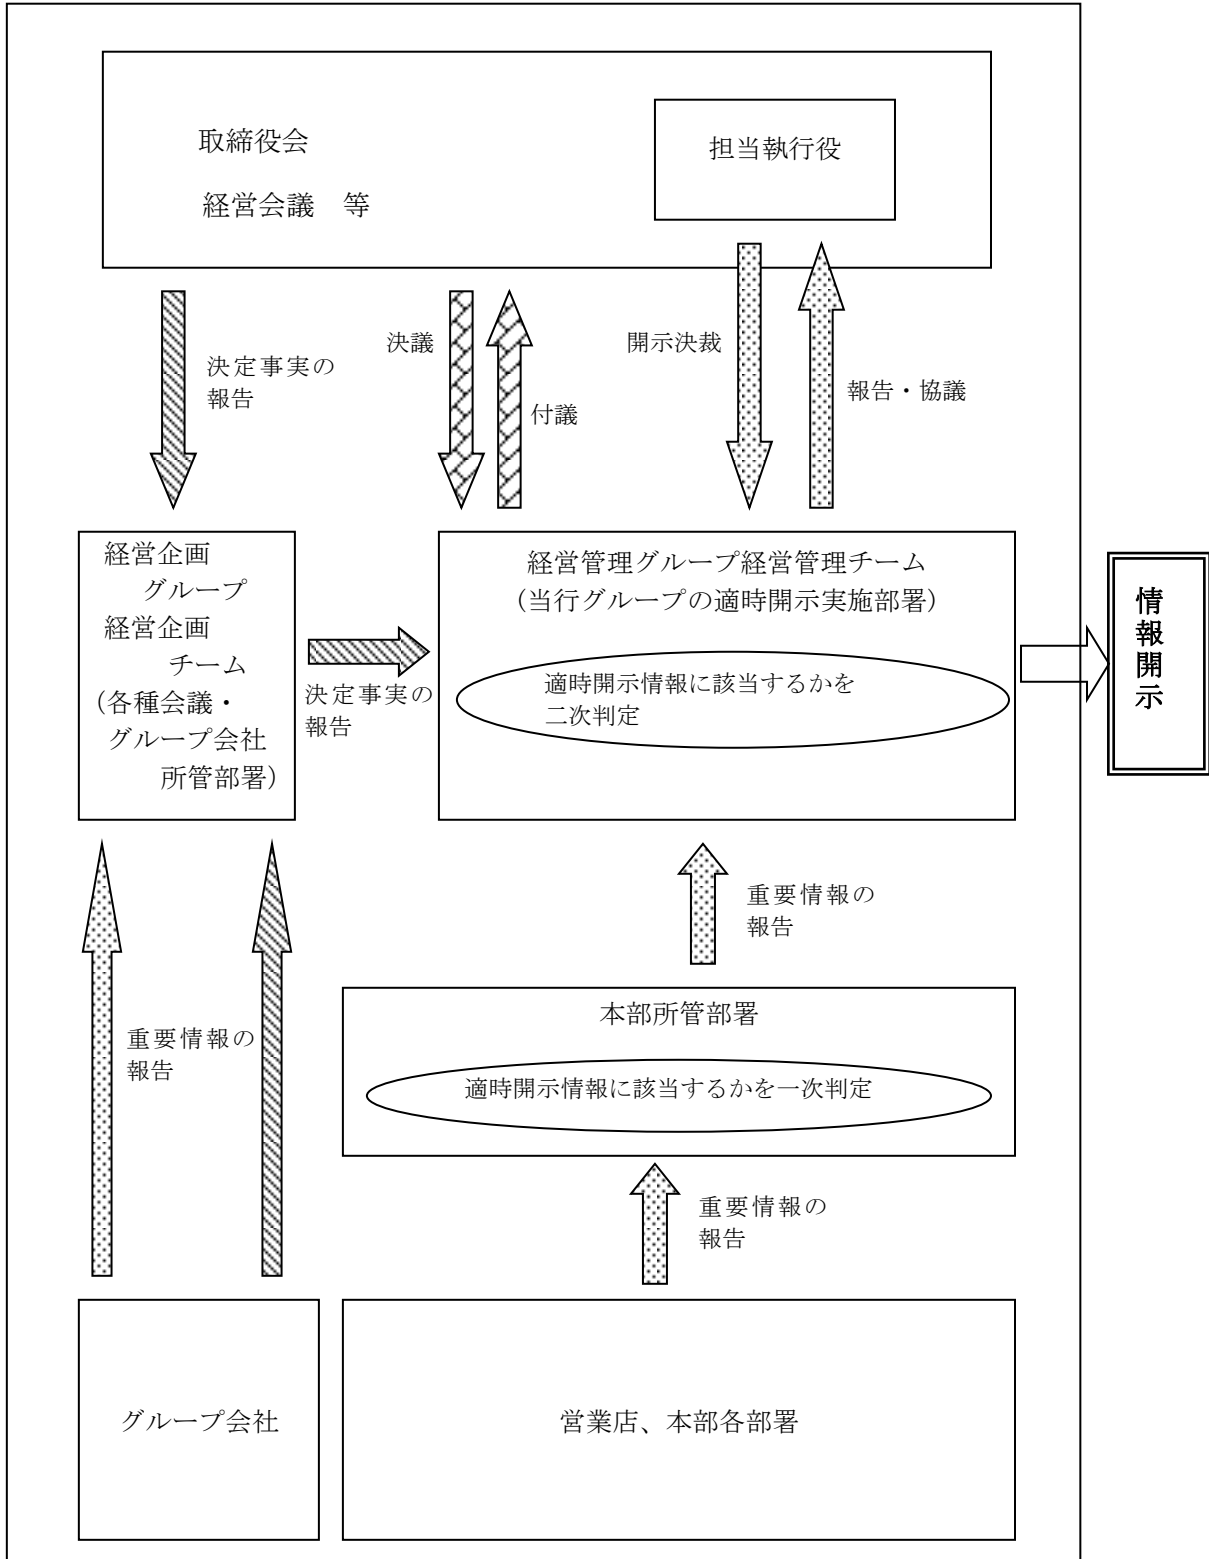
取締役会

経営会議　等

担当執行役

決定事実の報告

決議

付議

開示決裁

報告・協議

経営企画グループ経営企画チーム（各種会議・グループ会社所管部署）

決定事実の報告

経営管理グループ経営管理チーム（当行グループの適時開示実施部署）

適時開示情報に該当するかを二次判定

情報開示

重要情報の報告

重要情報の報告

本部所管部署

適時開示情報に該当するかを一次判定

重要情報の報告

グループ会社

営業店、本部各部署